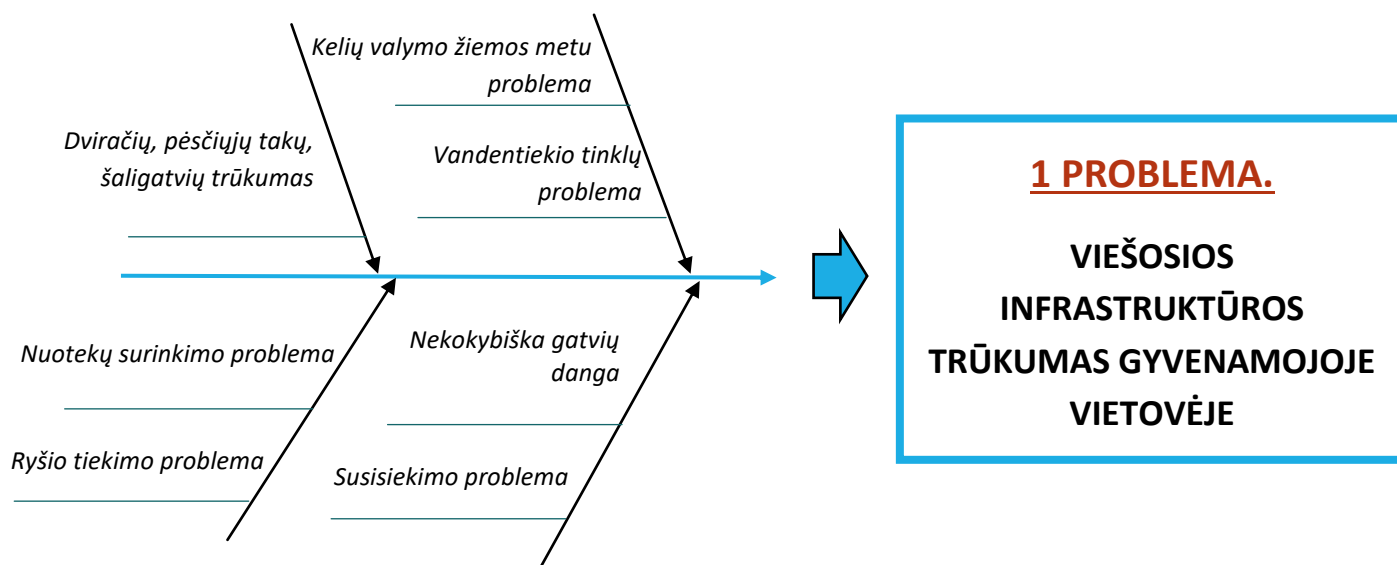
Kelių valymo žiemos metu problema

Dviračių, pėsčiųjų takų, šaligatvių trūkumas

Vandentiekio tinklų problema

Nuotekų surinkimo problema

Nekokybiška gatvių danga

Ryšio tiekimo problema

Susisiekimo problema

1 PROBLEMA.

VIEŠOSIOS INFRASTRUKTŪROS TRŪKUMAS GYVENAMOJOJE VIETOVĖJE